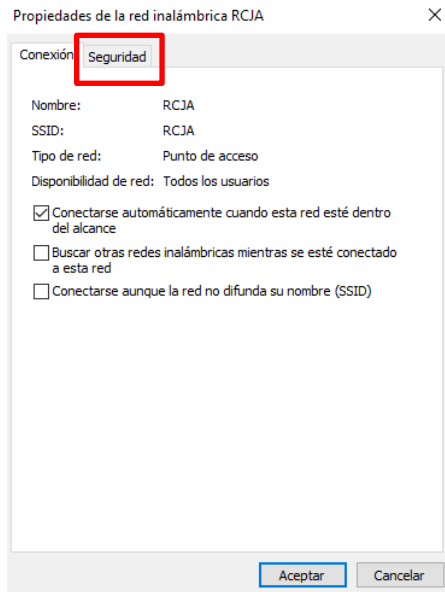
Propiedades de la red inalámbrica RCJA

×

Conexión

Seguridad

| | |
|---|---|
| Nombre: | RCJA |
| SSID: | RCJA |
| Tipo de red: | Punto de acceso |
| Disponibilidad de red: | Todos los usuarios |

☑ Conectarse automáticamente cuando esta red esté dentro del alcance

☐ Buscar otras redes inalámbricas mientras se esté conectado a esta red

☐ Conectarse aunque la red no difunda su nombre (SSID)

Aceptar

Cancelar